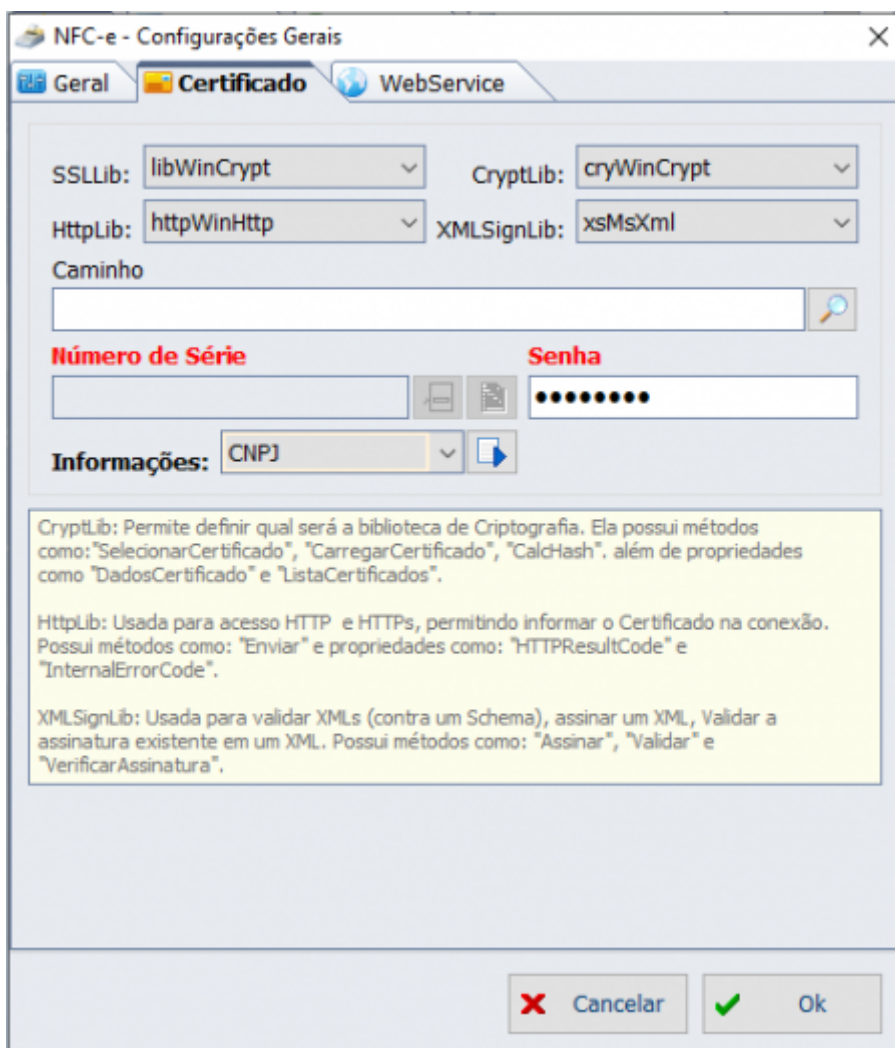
NFC-e - Configurações Gerais

Geral
Certificado
WebService

SSLLib: libWinCrypt
CryptLib: cryWinCrypt
HttpLib: httpWinHttp
XMLSignLib: xsMsXml

Caminho

Número de Série
Senha
●●●●●●●●

Informações: CNPJ

CryptLib: Permite definir qual será a biblioteca de Criptografia. Ela possui métodos como:"SelecionarCertificado", "CarregarCertificado", "CalcHash". além de propriedades como "DadosCertificado" e "ListaCertificados".

HttpLib: Usada para acesso HTTP e HTTPs, permitindo informar o Certificado na conexão. Possui métodos como: "Enviar" e propriedades como: "HTTPResultCode" e "InternalErrorCode".

XMLSignLib: Usada para validar XMLs (contra um Schema), assinar um XML, Validar a assinatura existente em um XML. Possui métodos como: "Assinar", "Validar" e "VerificarAssinatura".

Cancelar
Ok